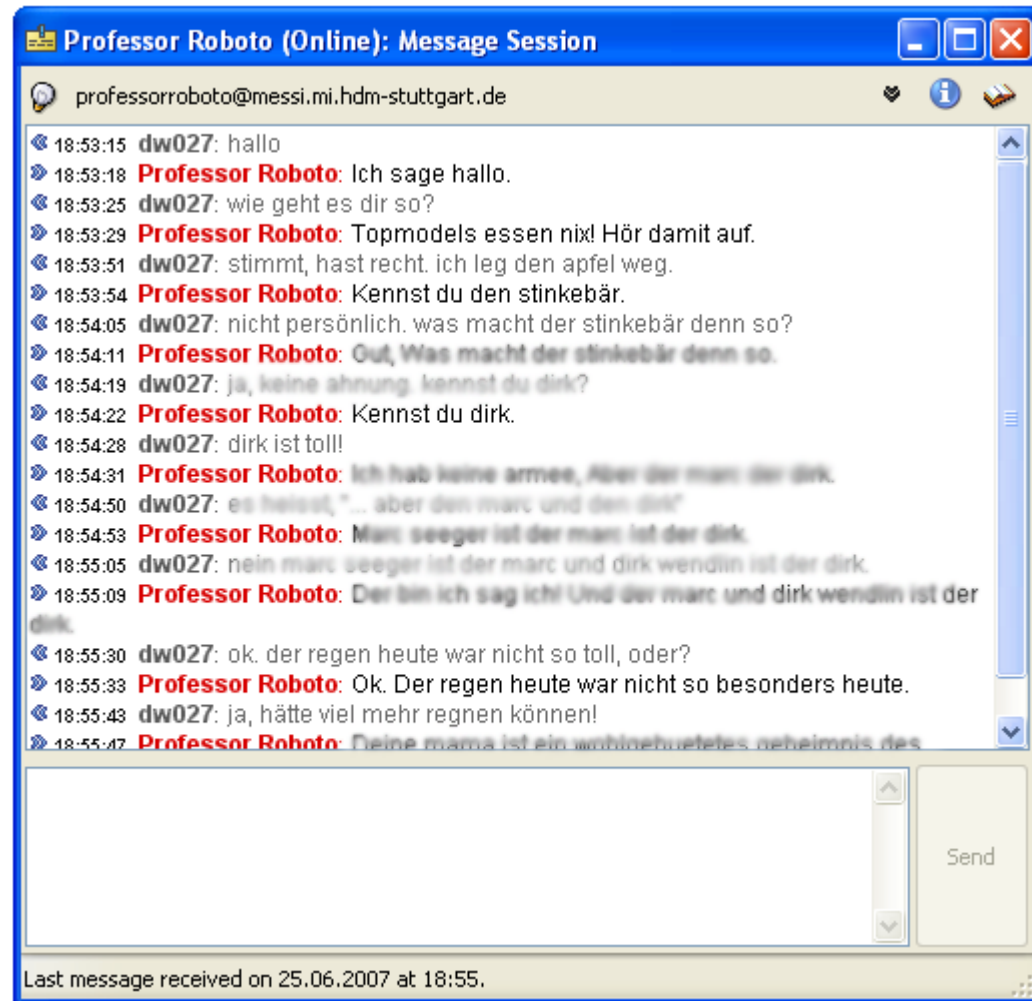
Professor Roboto (Online): Message Session

professorroboto@messi.mi.hdm-stuttgart.de

18:53:15 dw027: hallo
18:53:18 Professor Roboto: Ich sage hallo.
18:53:25 dw027: wie geht es dir so?
18:53:29 Professor Roboto: Topmodels essen nix! Hör damit auf.
18:53:51 dw027: stimmt, hast recht. ich leg den apfel weg.
18:53:54 Professor Roboto: Kennst du den stinkebär.
18:54:05 dw027: nicht persönlich. was macht der stinkebär denn so?
18:54:11 Professor Roboto: Gut, Was macht der stinkebär denn so.
18:54:19 dw027: ja, keine ahnung. kennst du dirk?
18:54:22 Professor Roboto: Kennst du dirk.
18:54:28 dw027: dirk ist toll!
18:54:31 Professor Roboto: Ich hab keine armee, Aber der marc der dirk.
18:54:50 dw027: es heisst, "... aber den marc und den dirk"
18:54:53 Professor Roboto: Marc seeger ist der marc ist der dirk.
18:55:05 dw027: nein marc seeger ist der marc und dirk wendlin ist der dirk.
18:55:09 Professor Roboto: Der bin ich sag ich! Und der marc und dirk wendlin ist der dirk.
18:55:30 dw027: ok. der regen heute war nicht so toll, oder?
18:55:33 Professor Roboto: Ok. Der regen heute war nicht so besonders heute.
18:55:43 dw027: ja, hätte viel mehr regnen können!
18:55:47 Professor Roboto: Deine mama ist ein wohlgehuetetes geheimnis des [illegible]

Send

Last message received on 25.06.2007 at 18:55.